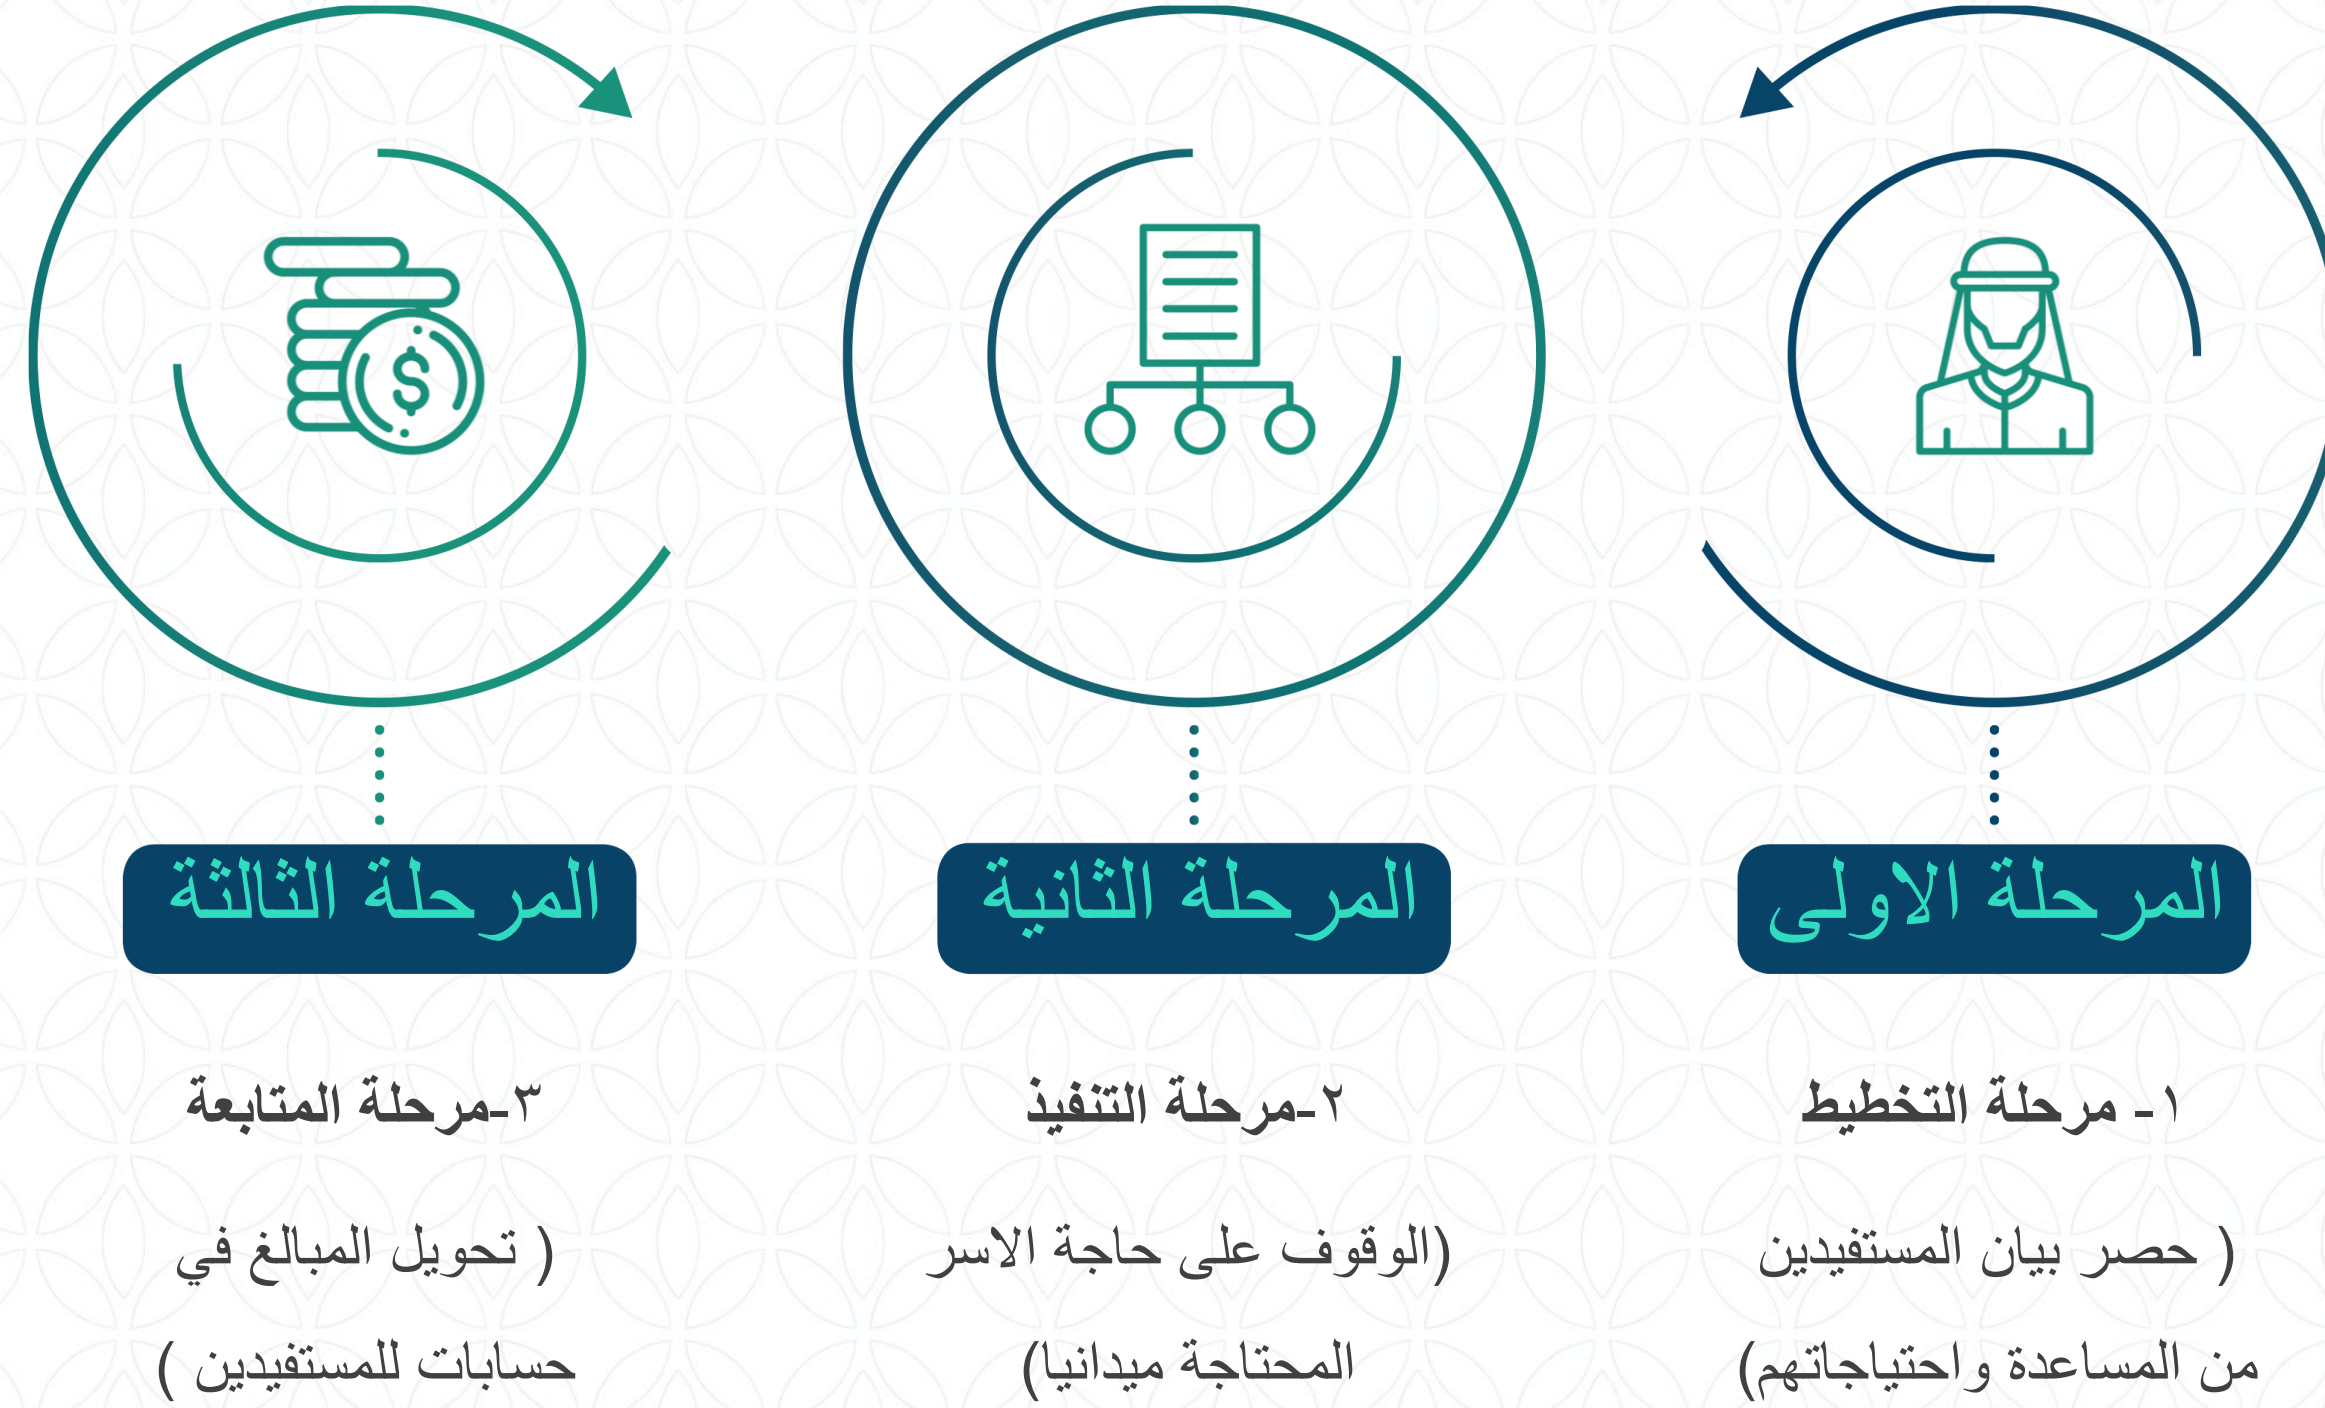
المرحلة الاولى

١ ـ مرحلة التخطيط

( حصر بيان المستفيدين من المساعدة و احتياجاتهم)

المرحلة الثانية

٢ـمرحلة التنفيذ

(الوقوف على حاجة الاسر المحتاجة ميدانيا)

المرحلة الثالثة

٣ـمرحلة المتابعة

( تحويل المبالغ في حسابات للمستفيدين )